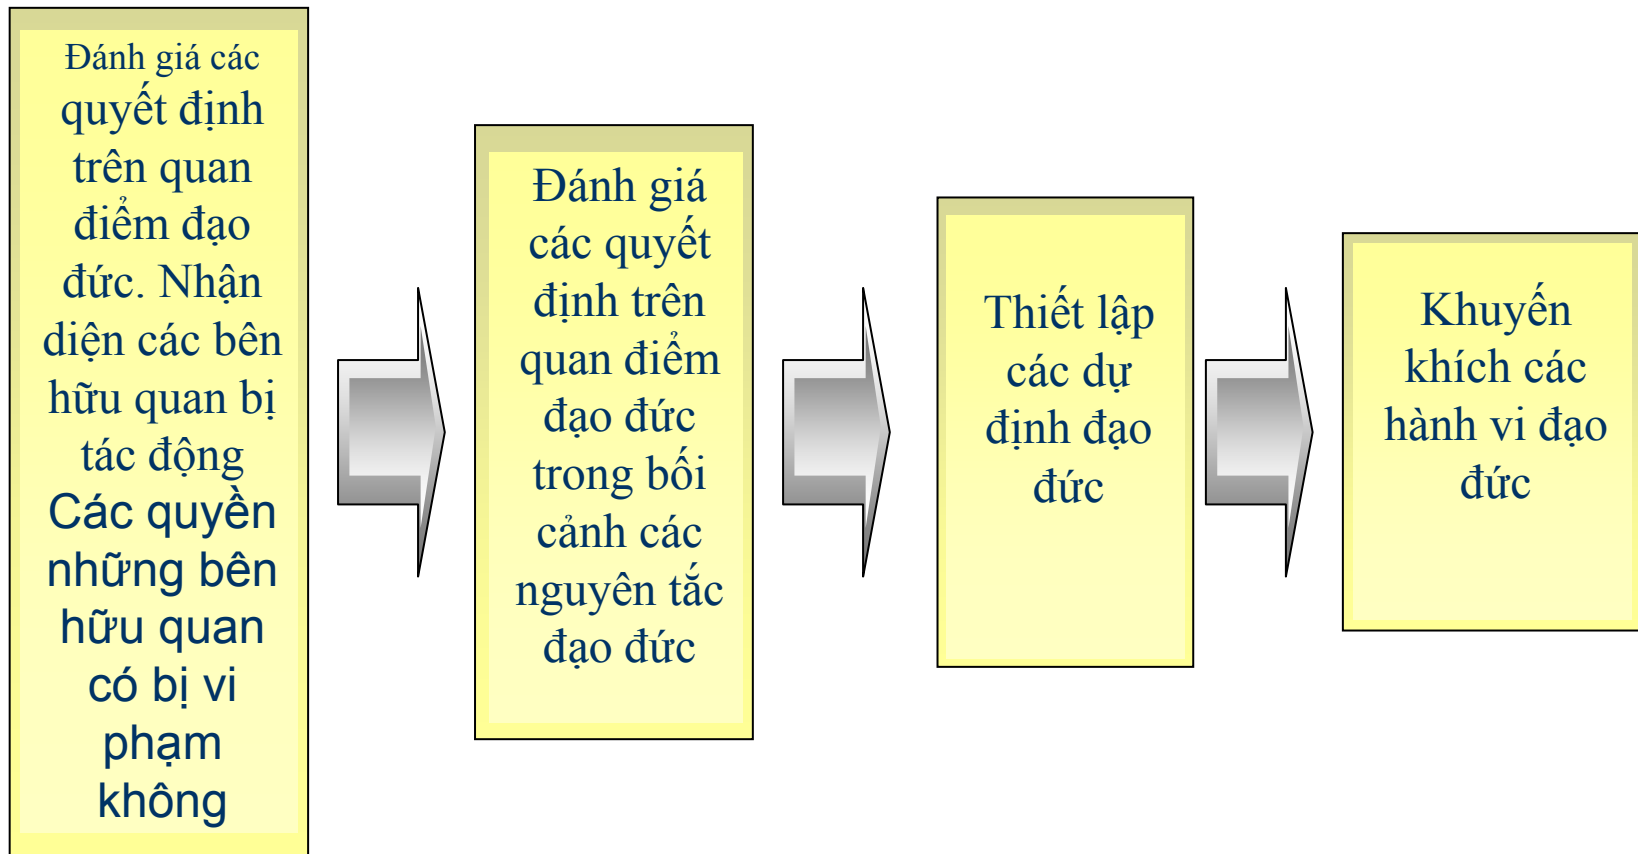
Đánh giá các quyết định trên quan điểm đạo đức. Nhận diện các bên hữu quan bị tác động
Các quyền những bên hữu quan có bị vi phạm không

Đánh giá các quyết định trên quan điểm đạo đức trong bối cảnh các nguyên tắc đạo đức

Thiết lập các dự định đạo đức

Khuyến khích các hành vi đạo đức